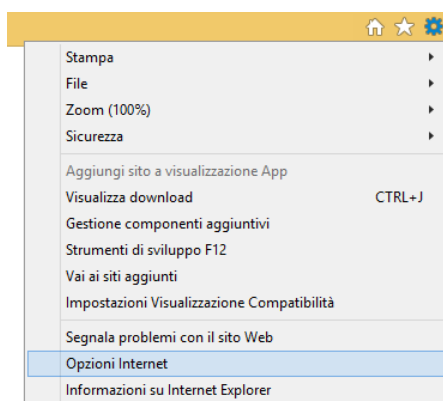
Stampa
File
Zoom (100%)
Sicurezza

Aggiungi sito a visualizzazione App
Visualizza download CTRL+J
Gestione componenti aggiuntivi
Strumenti di sviluppo F12
Vai ai siti aggiunti
Impostazioni Visualizzazione Compatibilità

Segnala problemi con il sito Web
Opzioni Internet
Informazioni su Internet Explorer